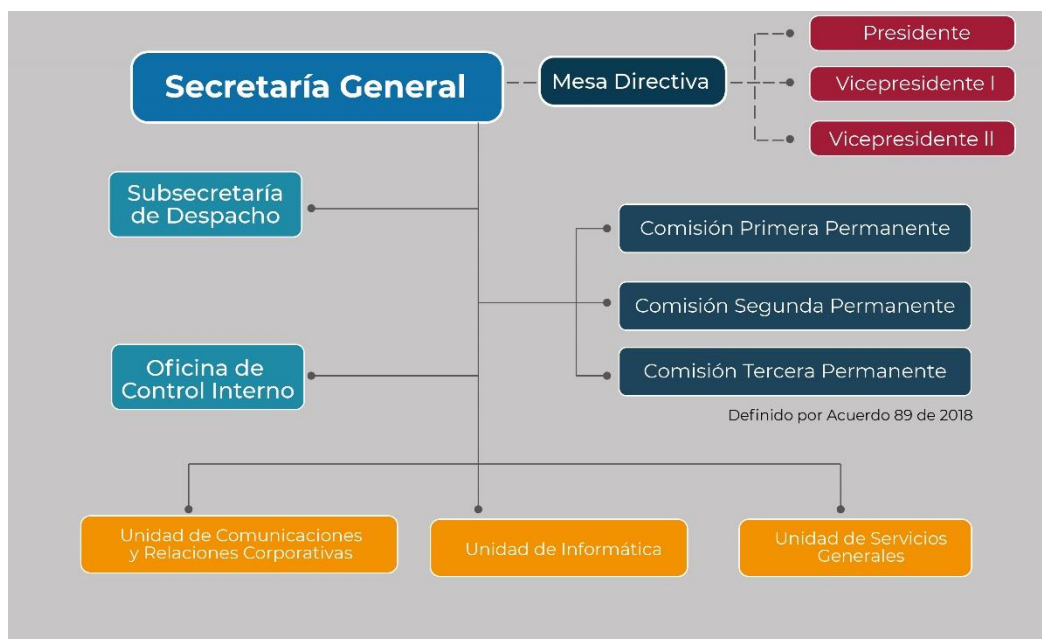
Secretaría General

Mesa Directiva

Presidente

Vicepresidente I

Vicepresidente II

Subsecretaría de Despacho

Comisión Primera Permanente

Comisión Segunda Permanente

Oficina de Control Interno

Comisión Tercera Permanente

Definido por Acuerdo 89 de 2018

Unidad de Comunicaciones y Relaciones Corporativas

Unidad de Informática

Unidad de Servicios Generales